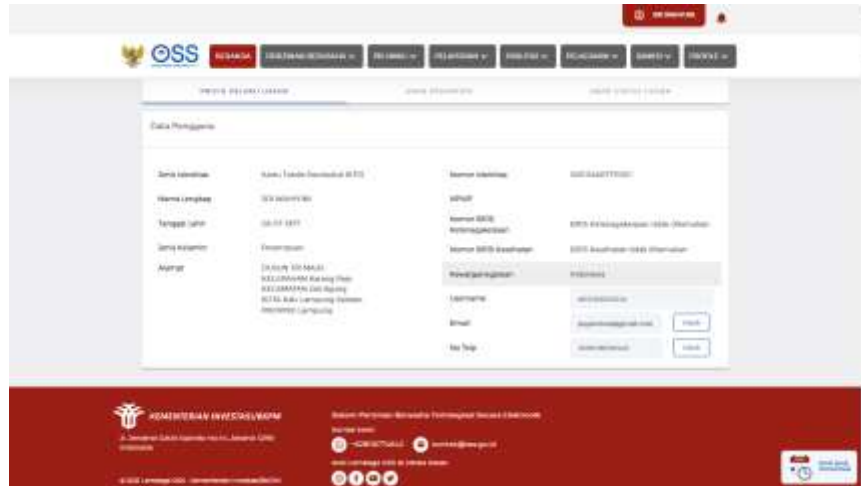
OSS

BERANDA

Data Pengguna

Jenis Identitas

Nama Lengkap

Tanggal Lahir

Jenis Kelamin

Perempuan

Alamat

Nomor Identitas

NPWP

Nomor BPJS Ketenagakerjaan

Nomor BPJS Kesehatan

Kewarganegaraan

Indonesia

Username

Email

No Telp

KEMENTERIAN INVESTASI/BKPM

Sistem Perizinan Berusaha Terintegrasi Secara Elektronik